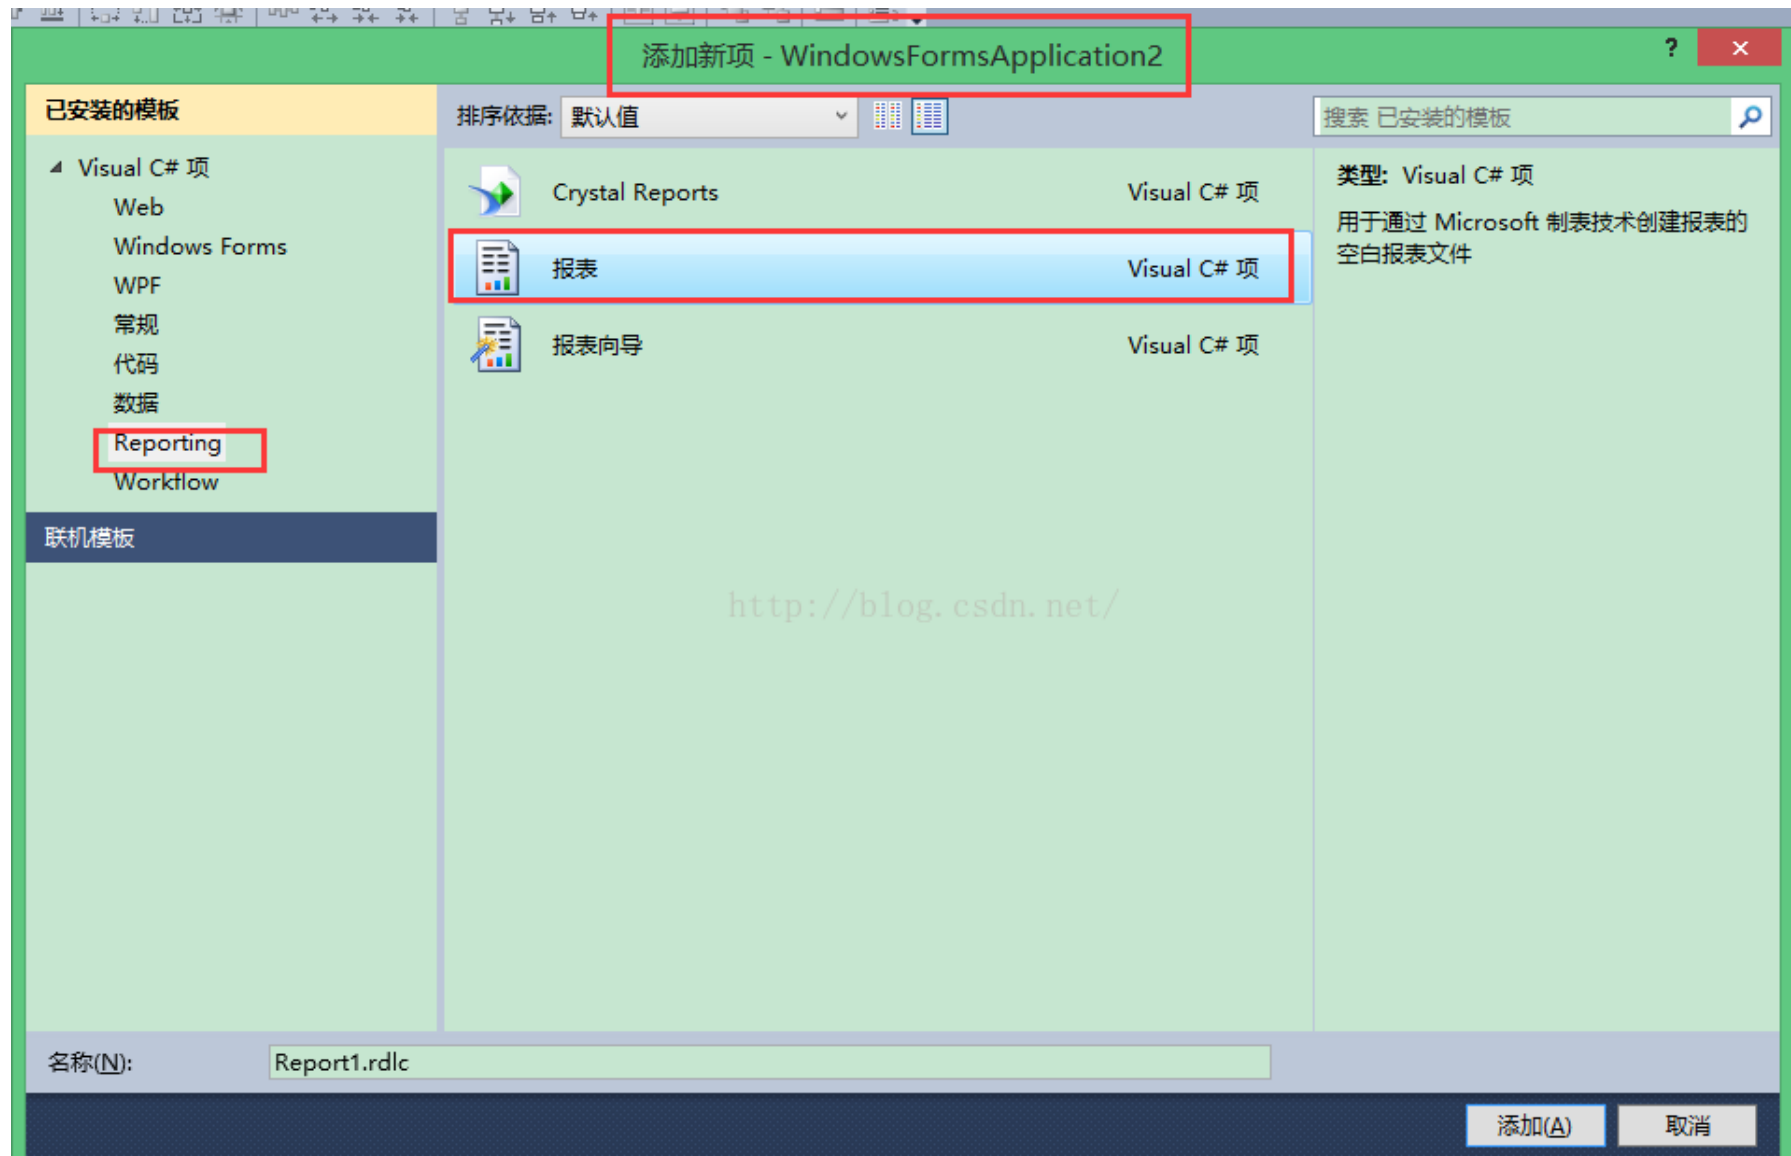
添加新项 - WindowsFormsApplication2

?

已安装的模板

排序依据: 默认值

搜索 已安装的模板

Visual C# 项
Web
Windows Forms
WPF
常规
代码
数据
Reporting
Workflow

联机模板

Crystal Reports Visual C# 项

报表 Visual C# 项

报表向导 Visual C# 项

类型: Visual C# 项

用于通过 Microsoft 制表技术创建报表的空白报表文件

http://blog.csdn.net/

名称(N): Report1.rdlc

添加(A) 取消